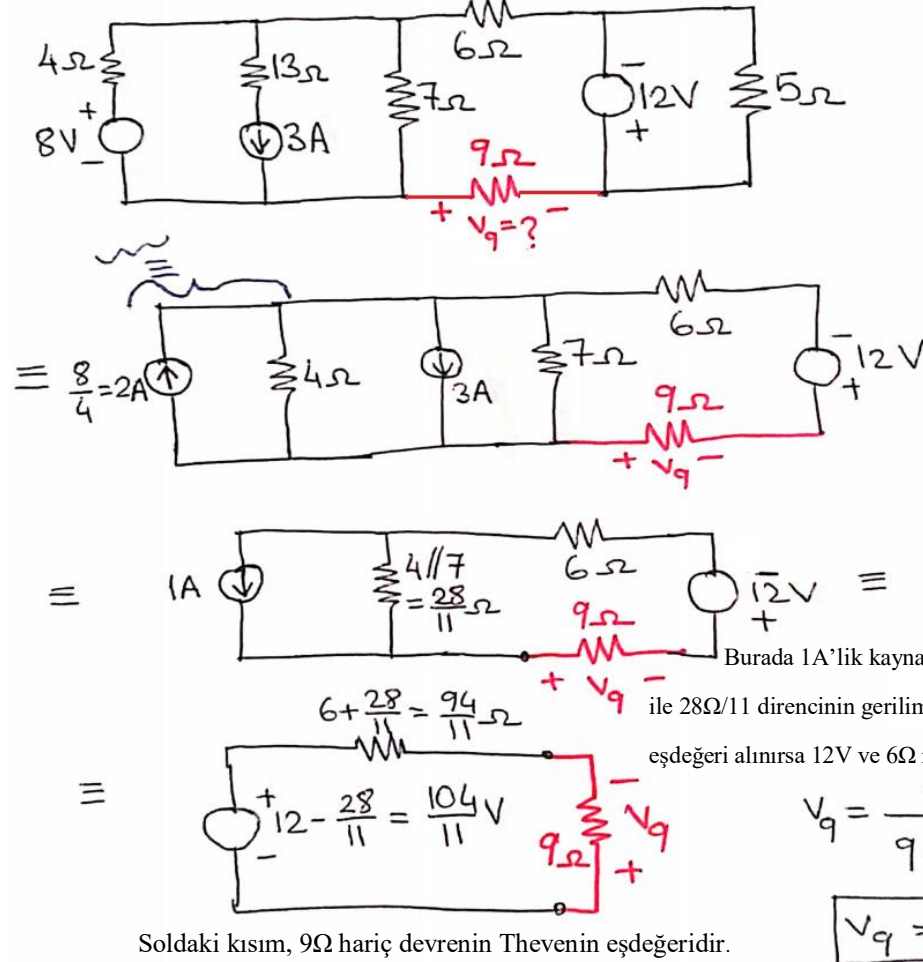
4Ω
+
8V
−
13Ω
3A
7Ω
6Ω
−
12V
+
5Ω
9Ω
+ $V_9$=? −

≡ $\frac{8}{4}$=2A
4Ω
3A
7Ω
6Ω
−
12V
+
9Ω
+ $V_9$ −

≡ 1A
4//7
$=\frac{28}{11}$Ω
6Ω
$\bar{1}2$V
+
≡
9Ω
+ $V_9$ −

Burada 1A'lik kayna
ile 28Ω/11 direncinin gerilim
eşdeğeri alınırsa 12V ve 6Ω

$6+\frac{28}{11}=\frac{94}{11}$Ω
≡
+
$12-\frac{28}{11}=\frac{104}{11}$V
−
−
$V_9$
9Ω
+

$V_9 = \frac{}{9}$

$V_9 =$

Soldaki kısım, 9Ω hariç devrenin Thevenin eşdeğeridir.